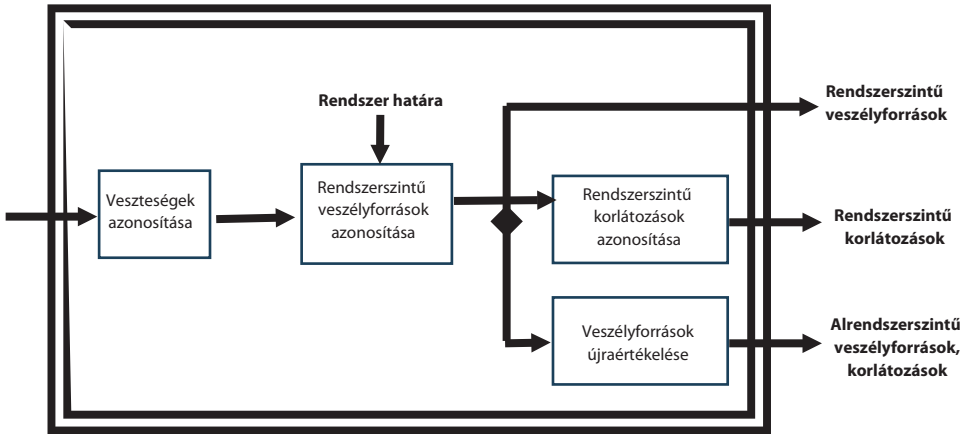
Rendszer határa

Veszteségek azonosítása

Rendszerszintű veszélyforrások azonosítása

Rendszerszintű korlátozások azonosítása

Veszélyforrások újraértékelése

Rendszerszintű veszélyforrások

Rendszerszintű korlátozások

Alrendszerszintű veszélyforrások, korlátozások